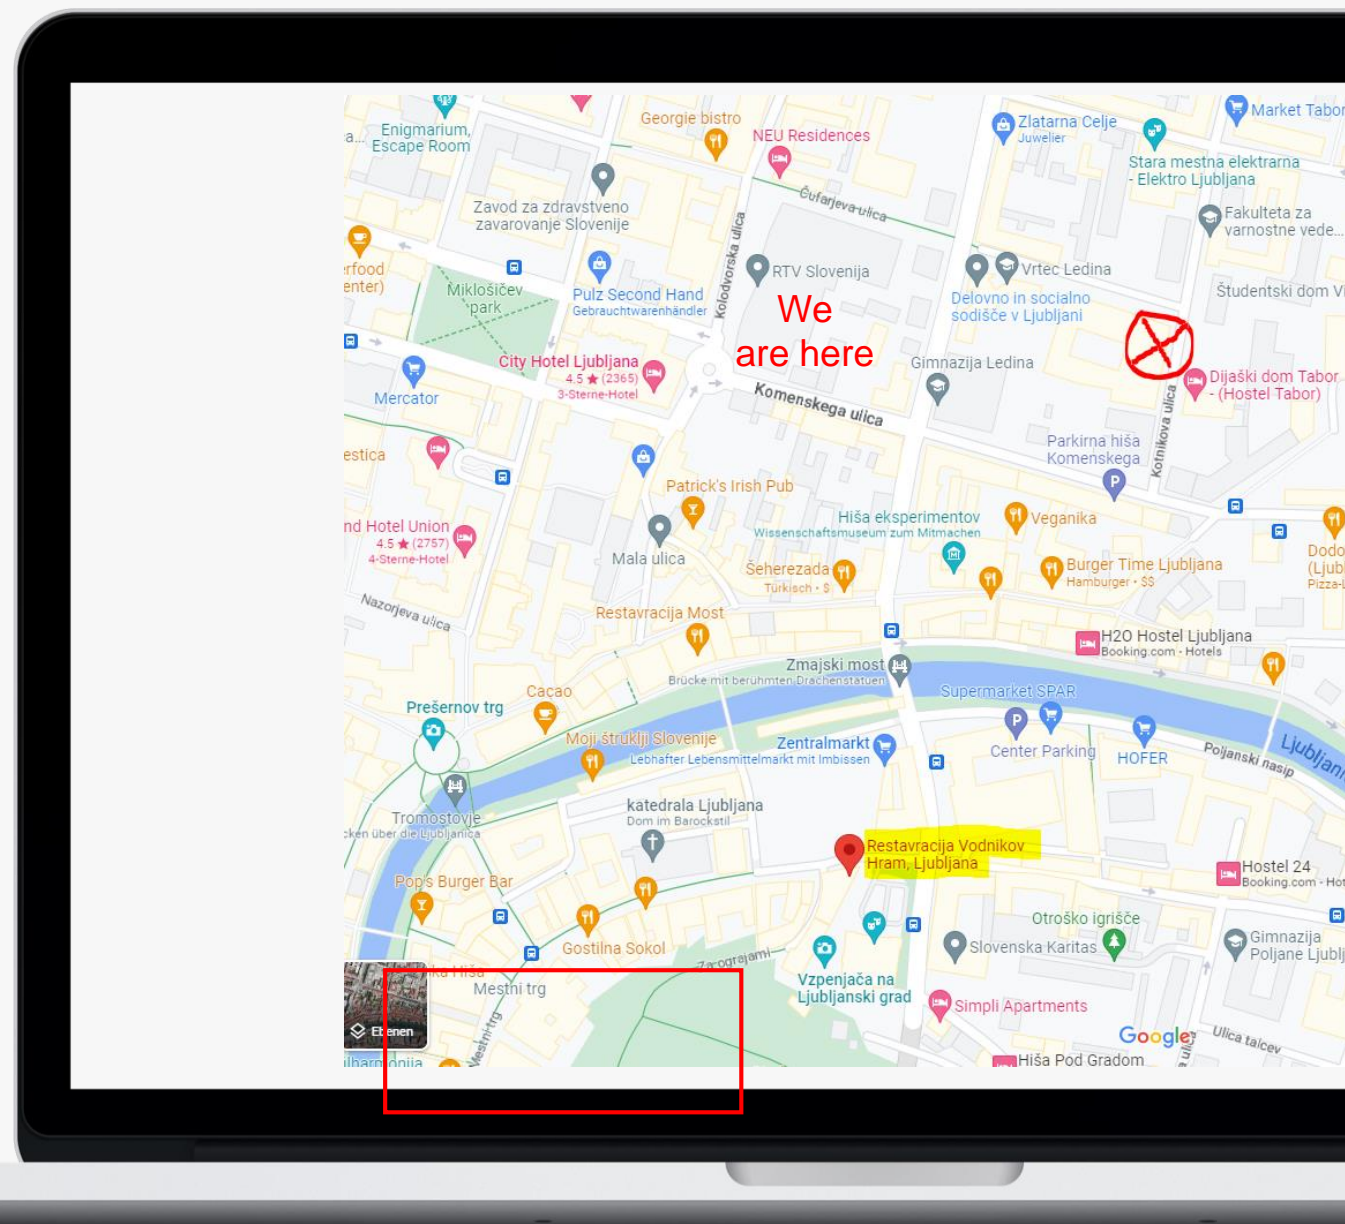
Enigmarium, Escape Room

Georgie bistro

NEU Residences

Zlatarna Celje
Juwelier

Market Tabor

Stara mestna elektrarna - Elektro Ljubljana

Fakulteta za varnostne vede...

Zavod za zdravstveno zavarovanje Slovenije

Čufarjeva ulica

Kolodvorska ulica

rfood enter)

Miklošičev park

Pulz Second Hand
Gebrauchtwarenhändler

RTV Slovenija

Vrtec Ledina

Študentski dom Vi

We are here

Delovno in socialno sodišče v Ljubljani

City Hotel Ljubljana
4.5 ★ (2365)
3-Sterne-Hotel

Gimnazija Ledina

Dijaški dom Tabor - (Hostel Tabor)

Mercator

Komenskega ulica

Kotnikova ulica

Parkirna hiša Komenskega

estica

Patrick's Irish Pub

nd Hotel Union
4.5 ★ (2757)
4-Sterne-Hotel

Hiša eksperimentov
Wissenschaftsmuseum zum Mitmachen

Veganika

Mala ulica

Šeherezada
Türkisch · $

Burger Time Ljubljana
Hamburger · $$

Dodo (Ljub Pizza-L

Nazorjeva ulica

Restavracija Most

H2O Hostel Ljubljana
Booking.com · Hotels

Zmajski most
Brücke mit berühmten Drachenstatuen

Cacao

Prešernov trg

Supermarket SPAR

Moji štruklji Slovenije
Lebhafter Lebensmittelmarkt mit Imbissen

Zentralmarkt

Center Parking

HOFER

Poljanski nasip

Ljubljan

Tromostovje
cken über die Ljubljanica

katedrala Ljubljana
Dom im Barockstil

Restavracija Vodnikov Hram, Ljubljana

Hostel 24
Booking.com · Hot

Pop's Burger Bar

Otroško igrišče

Gostilna Sokol

Slovenska Karitas

Gimnazija Poljane Ljublj

Za ograjami

Vzpenjača na Ljubljanski grad

Mestni trg

Ebenen

Mestni trg

Simpli Apartments

Google

Ulica talcev

Hiša Pod Gradom

lharmonija